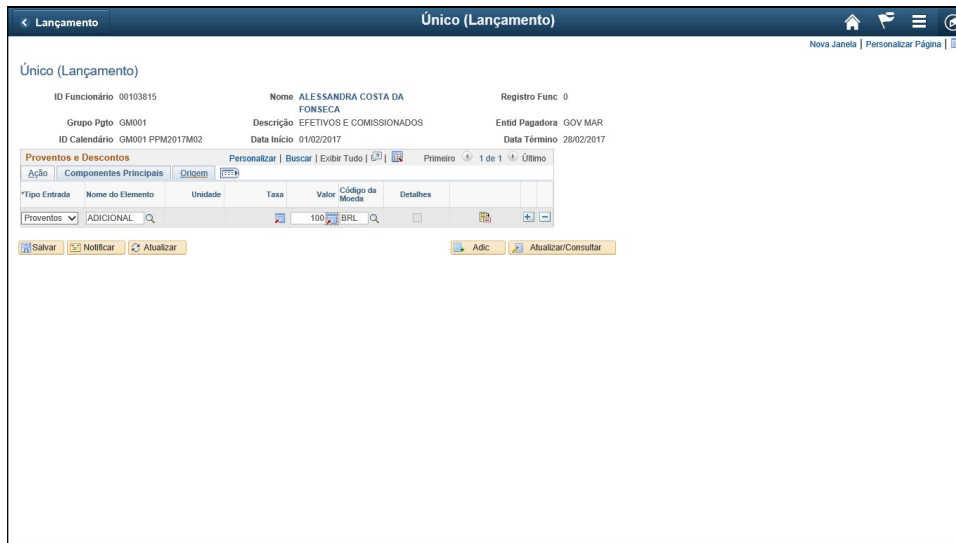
< Lançamento

Único (Lançamento)

Nova Janela | Personalizar Página |

Único (Lançamento)

ID Funcionário 00103815

Nome ALESSANDRA COSTA DA FONSECA

Registro Func 0

Grupo Pgto GM001

Descrição EFETIVOS E COMISSIONADOS

Entid Pagadora GOV MAR

ID Calendário GM001 PPM2017M02

Data Início 01/02/2017

Data Término 28/02/2017

Proventos e Descontos

Personalizar | Buscar | Exibir Tudo |

Primeiro 1 de 1 Último

Ação | Componentes Principais | Origem

| *Tipo Entrada | Nome do Elemento | Unidade | Taxa | Valor | Código da Moeda | Detalhes |
|---|---|---|---|---|---|---|
| Proventos | ADICIONAL | | | 100 | BRL | |

Salvar | Notificar | Atualizar

Adic | Atualizar/Consultar